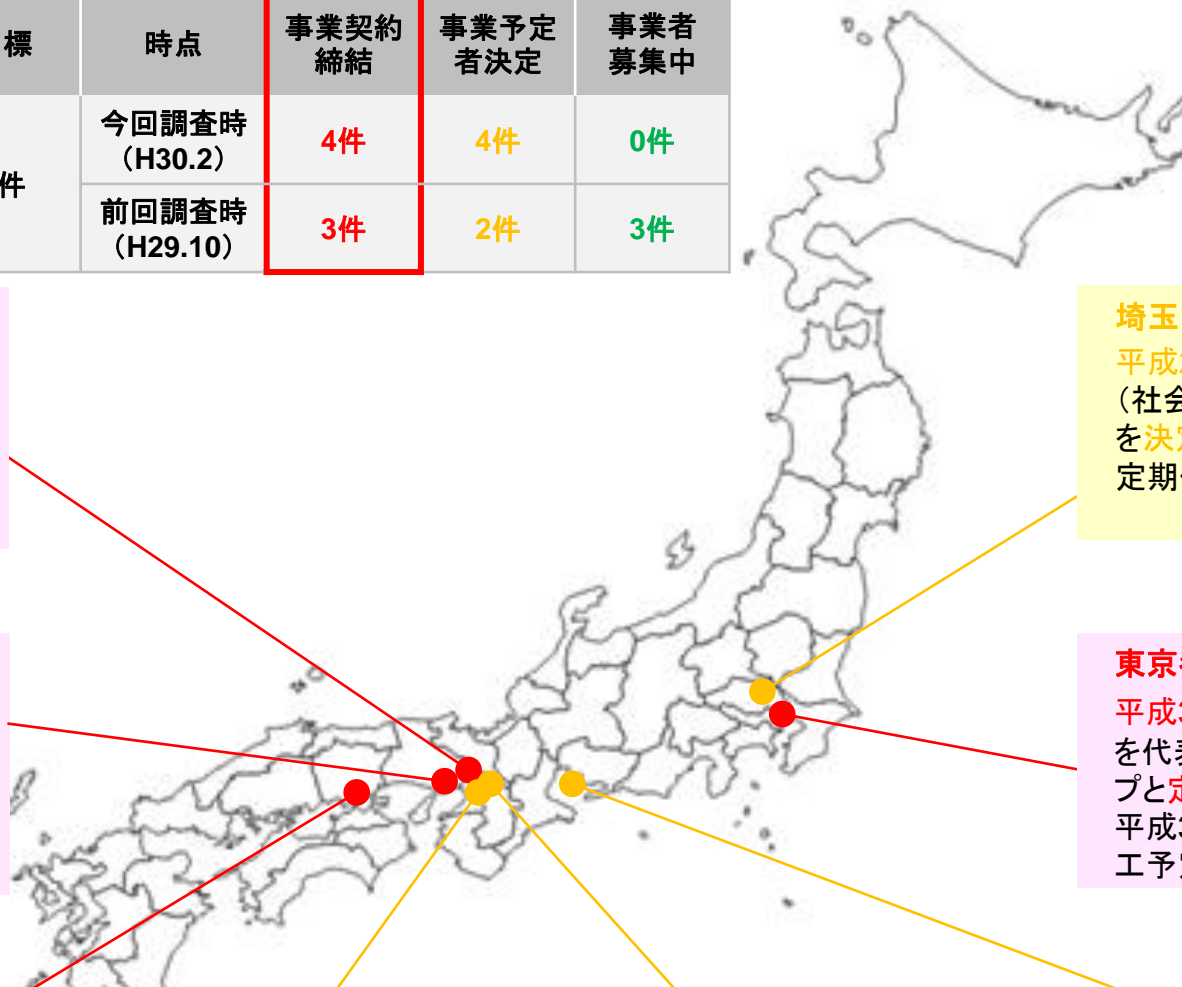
| 標 | 時点 | 事業契約締結 | 事業予定者決定 | 事業者募集中 |
|---|---|---|---|---|
| 件 | 今回調査時（H30.2） | 4件 | 4件 | 0件 |
| | 前回調査時（H29.10） | 3件 | 2件 | 3件 |

埼玉
平成
（社会
を決
定期

東京
平成
を代
プと定
平成
工予